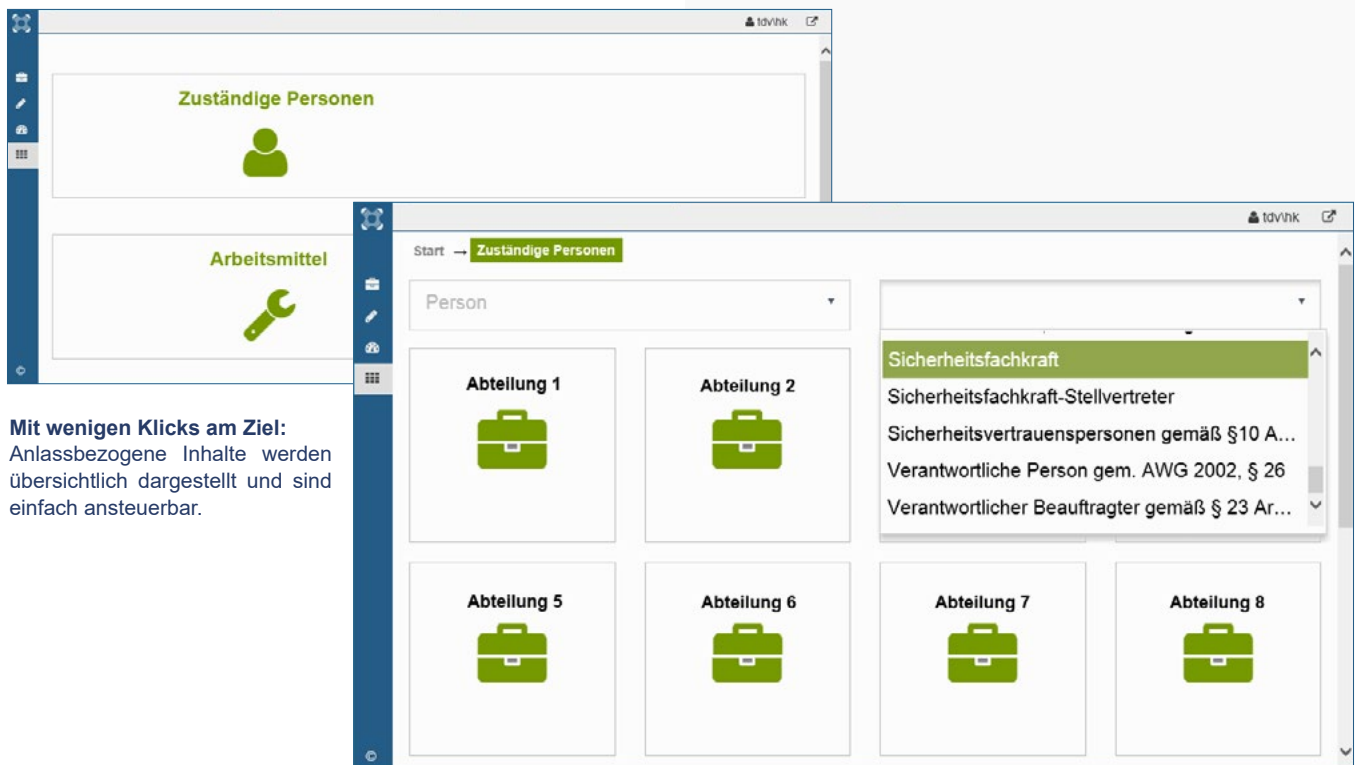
tdv\hk

Zuständige Personen

Arbeitsmittel

Mit wenigen Klicks am Ziel: Anlassbezogene Inhalte werden übersichtlich dargestellt und sind einfach ansteuerbar.

tdv\hk

Start → Zuständige Personen

Person

Sicherheitsfachkraft
Sicherheitsfachkraft-Stellvertreter
Sicherheitsvertrauenspersonen gemäß §10 A...
Verantwortliche Person gem. AWG 2002, § 26
Verantwortlicher Beauftragter gemäß § 23 Ar...

Abteilung 1

Abteilung 2

Abteilung 5

Abteilung 6

Abteilung 7

Abteilung 8